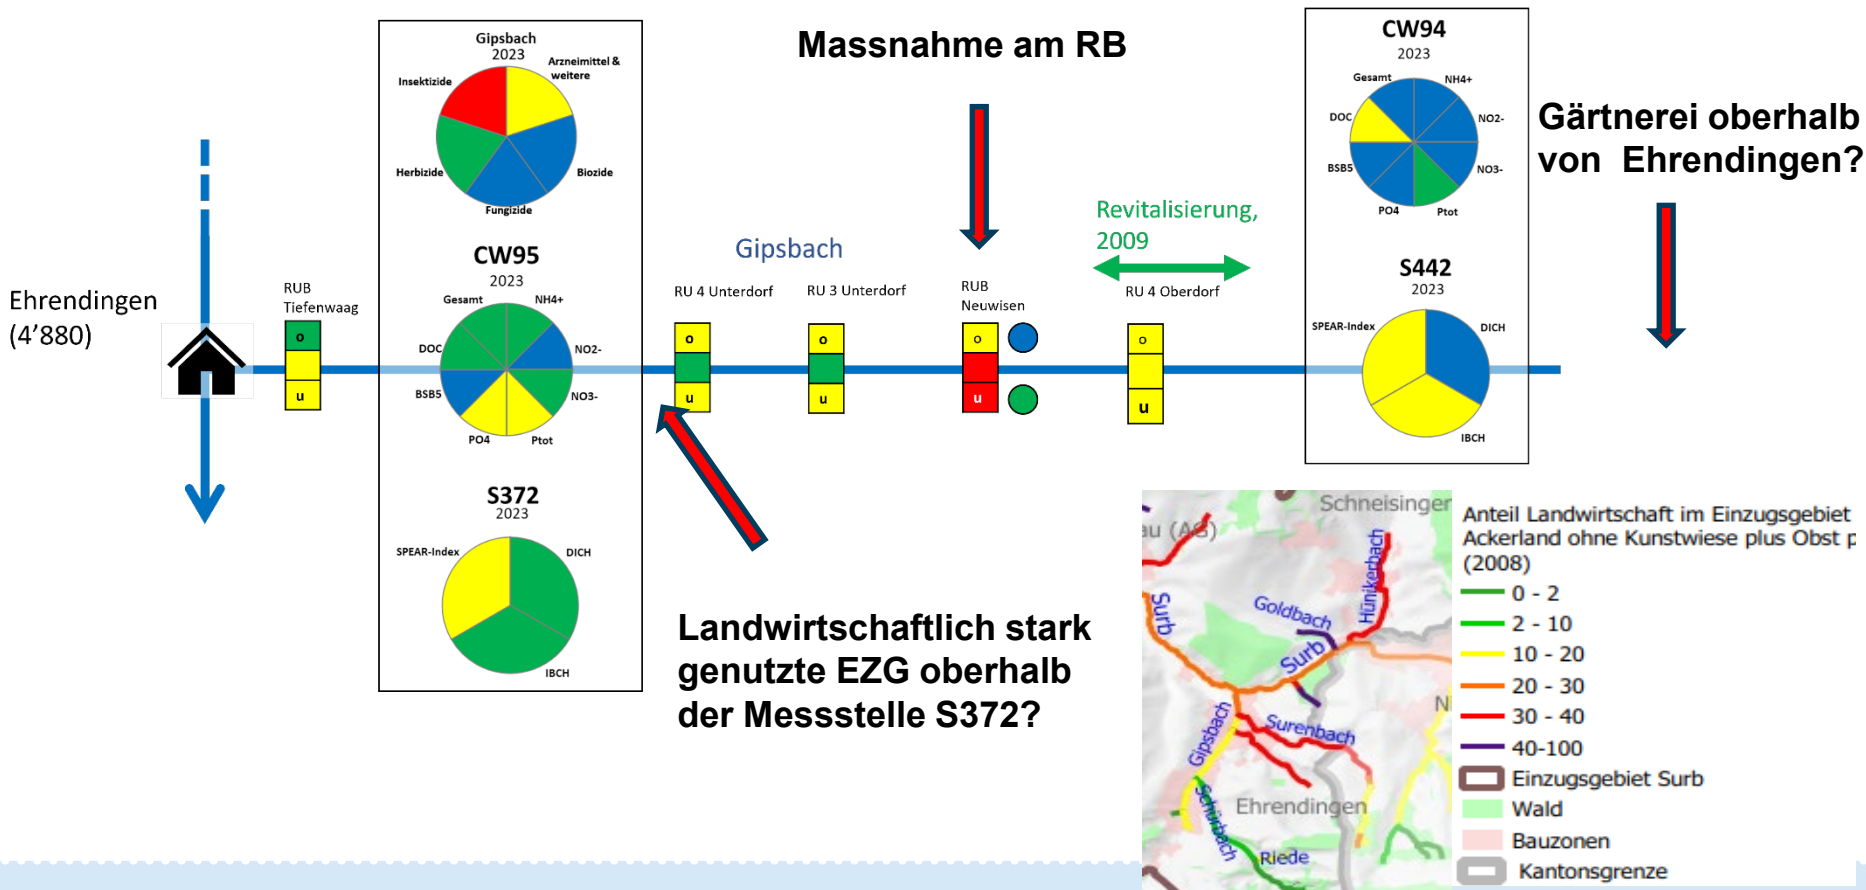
Massnahme am RB

Gärtnerei oberhalb von Ehrendingen?

Ehrendingen (4'880)

RUB Tiefenwaag

o

u

Gipsbach 2023

Arzneimittel & weitere

Insektizide

Herbizide

Biozide

Fungizide

CW95

2023

Gesamt

NH4+

DOC

NO2-

BSB5

NO3-

PO4

Ptot

S372

2023

SPEAR-Index

DICH

IBCH

Gipsbach

RU 4 Unterdorf

o

u

RU 3 Unterdorf

o

u

RUB Neuwisen

o

u

Revitalisierung, 2009

RU 4 Oberdorf

o

u

CW94

2023

Gesamt

NH4+

DOC

NO2-

BSB5

NO3-

PO4

Ptot

S442

2023

SPEAR-Index

DICH

IBCH

Landwirtschaftlich stark genutzte EZG oberhalb der Messstelle S372?

Schneisingen

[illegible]u (AG)

Surb

Goldbach

Hünikerbach

Surb

Surenbach

Gipsbach

Schmidbach

Ehrendingen

Riede

N

Anteil Landwirtschaft im Einzugsgebiet Ackerland ohne Kunstwiese plus Obst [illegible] (2008)

0 - 2

2 - 10

10 - 20

20 - 30

30 - 40

40-100

Einzugsgebiet Surb

Wald

Bauzonen

Kantonsgrenze